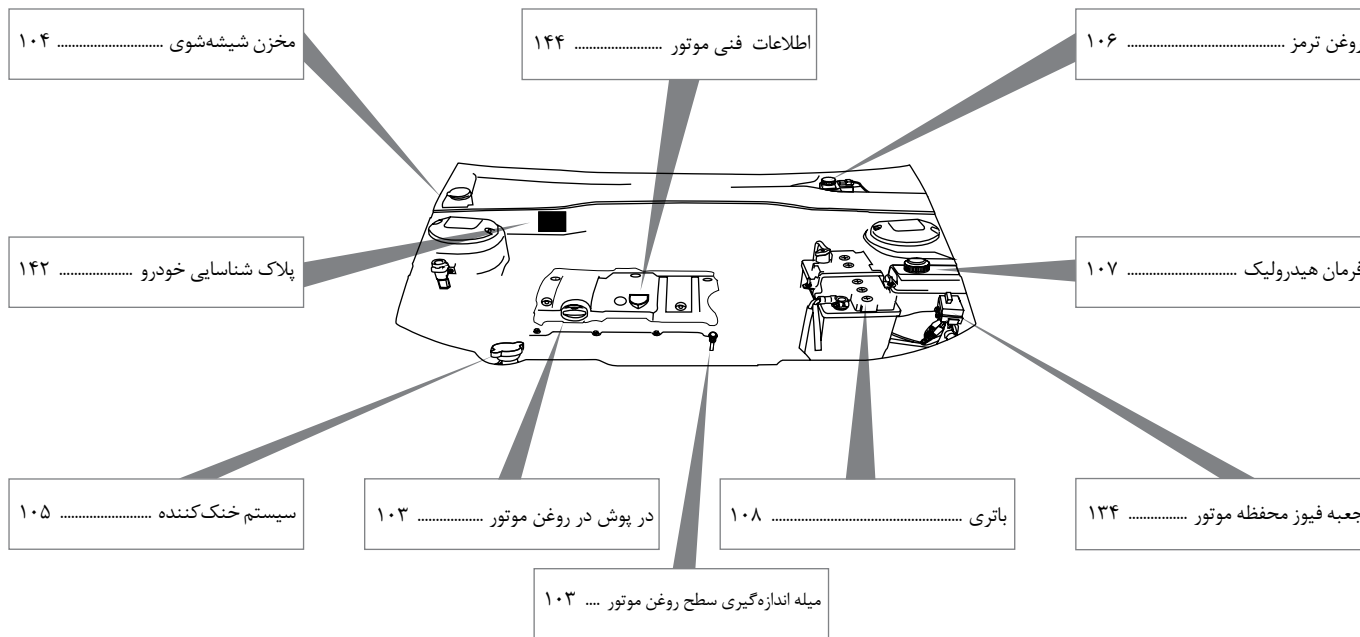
مخزن شیشه‌شوی ........................ ۱۰۴

اطلاعات فنی موتور ........................ ۱۴۴

روغن ترمز ........................ ۱۰۶

پلاک شناسایی خودرو .................. ۱۴۲

فرمان هیدرولیک ........................ ۱۰۷

سیستم خنک‌کننده ........................ ۱۰۵

در پوش در روغن موتور .................. ۱۰۳

باتری ........................................ ۱۰۸

جعبه فیوز محفظه موتور .............. ۱۳۴

میله اندازه‌گیری سطح روغن موتور .... ۱۰۳